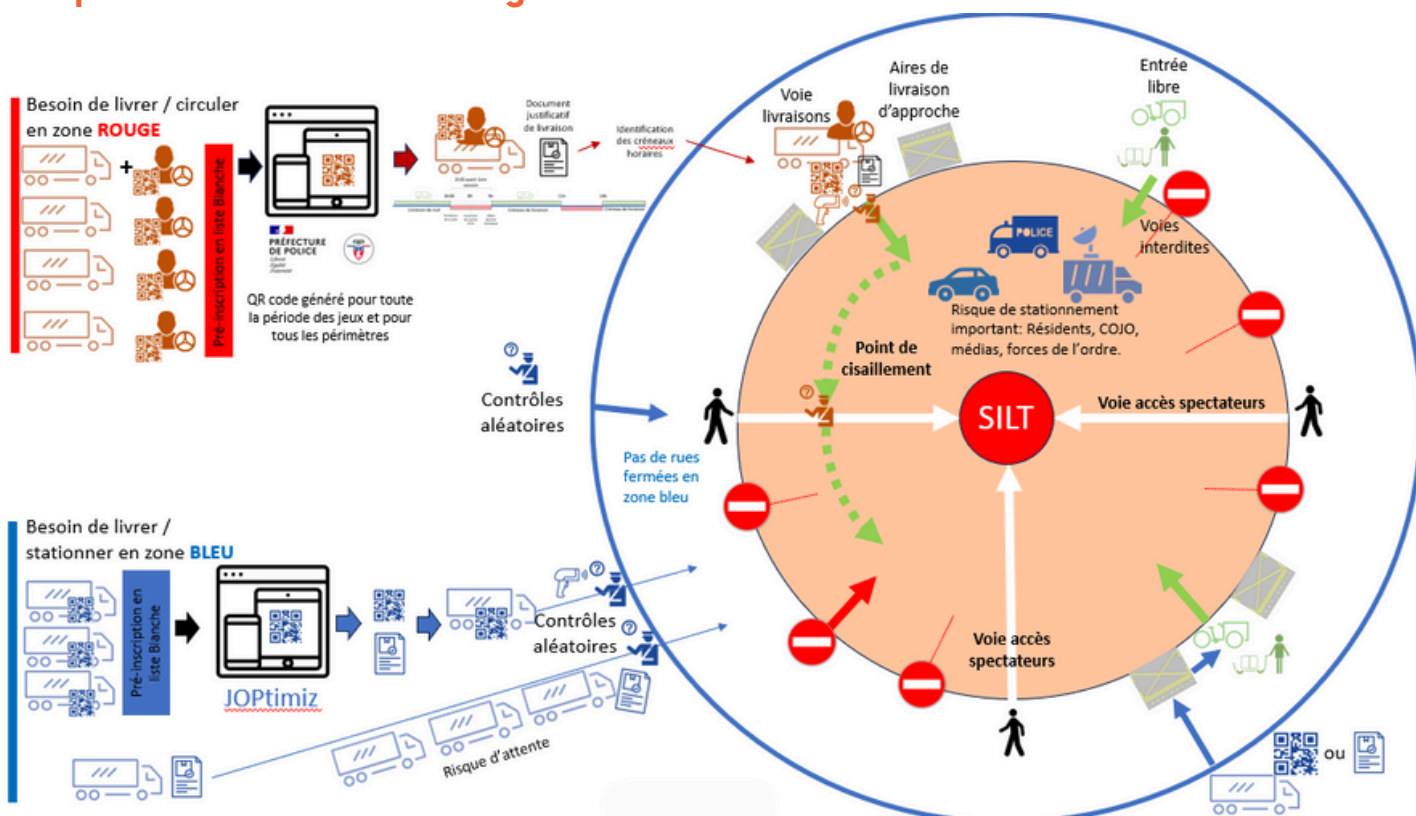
Besoin de livrer / circuler en zone ROUGE

Pré-inscription en liste Blanche

PRÉFECTURE DE POLICE

QR code généré pour toute la période des jeux et pour tous les périmètres

Document justificatif de livraison

Identification des créneaux horaires

Voie livraisons

Aires de livraison d'approche

Entrée libre

Voies interdites

Risque de stationnement important: Résidents, COJO, médias, forces de l'ordre.

Point de cisaillement

Contrôles aléatoires

SILT

Voie accès spectateurs

Pas de rues fermées en zone bleu

Besoin de livrer / stationner en zone BLEU

Pré-inscription en liste Blanche

JOPtimiz

Contrôles aléatoires

Voie accès spectateurs

Risque d'attente

ou